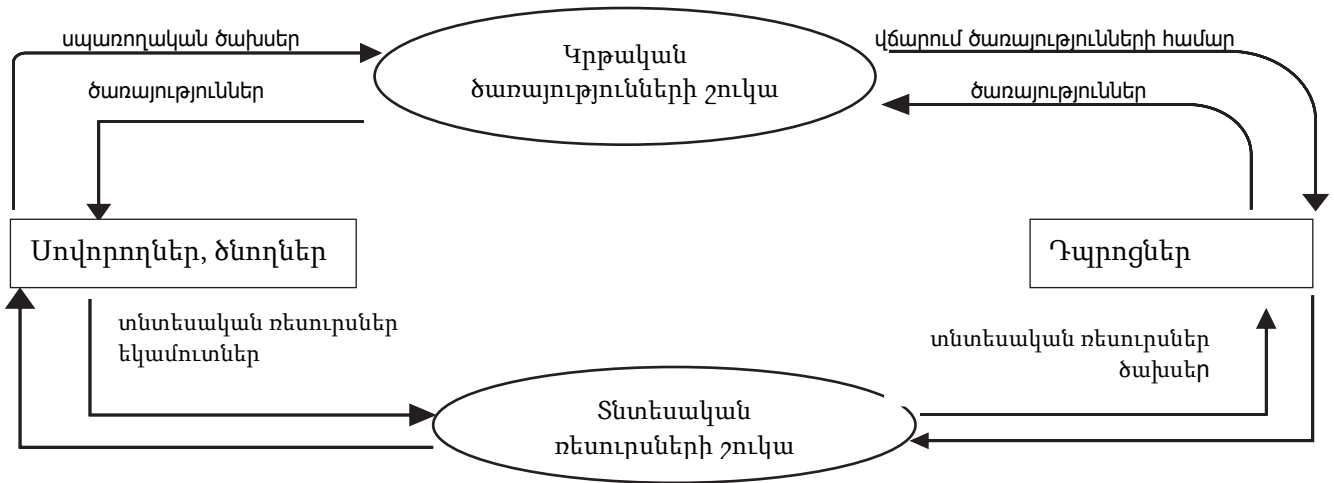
սպառողական ծախսեր

Կրթական ծառայությունների շուկա

վճարում ծառայությունների համար

ծառայություններ

ծառայություններ

Սովորողներ, ծնողներ

Դպրոցներ

տնտեսական ռեսուրսներ եկամուտներ

տնտեսական ռեսուրսներ ծախսեր

Տնտեսական ռեսուրսների շուկա